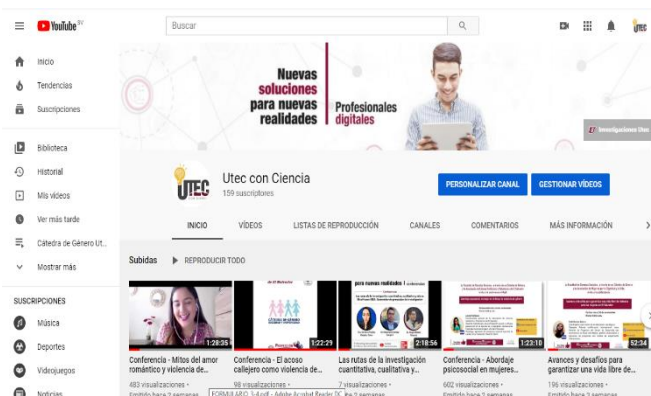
YouTube SV

Buscar

Inicio
Tendencias
Suscripciones
Biblioteca
Historial
Mis videos
Ver más tarde
Cátedra de Género Ut...
Mostrar más

SUSCRIPCIONES
Música
Deportes
Videojuegos
Noticias

Nuevas soluciones para nuevas realidades
Profesionales digitales
Investigaciones Utec

UTEC
Utec con Ciencia
159 suscriptores

PERSONALIZAR CANAL
GESTIONAR VIDEOS

INICIO
VÍDEOS
LISTAS DE REPRODUCCIÓN
CANALES
COMENTARIOS
MÁS INFORMACIÓN

Subidas
REPRODUCIR TODO

1:28:35
Conferencia - Mitos del amor romántico y violencia de...
483 visualizaciones •
Emitido hace 2 semanas

1:22:29
Conferencia - El acoso callejero como violencia de...
98 visualizaciones •
FORMULARIO_1-4.pdf - Adobe Acrobat Reader DC

para nuevas realidades
2:18:56
Las rutas de la investigación cuantitativa, cualitativa y...
7 visualizaciones •
Emitido hace 2 semanas

1:23:10
Conferencia - Abordaje psicosocial en mujeres...
602 visualizaciones •
Emitido hace 3 semanas

52:34
Avances y desafíos para garantizar una vida libre de...
196 visualizaciones •
Emitido hace 3 semanas